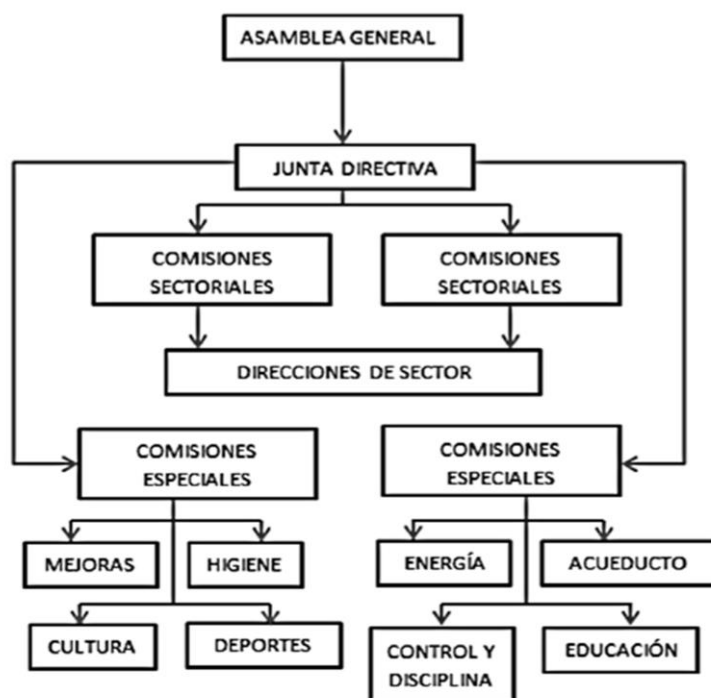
ASAMBLEA GENERAL

JUNTA DIRECTIVA

COMISIONES SECTORIALES

COMISIONES SECTORIALES

DIRECCIONES DE SECTOR

COMISIONES ESPECIALES

COMISIONES ESPECIALES

MEJORAS

HIGIENE

CULTURA

DEPORTES

ENERGÍA

ACUEDUCTO

CONTROL Y DISCIPLINA

EDUCACIÓN